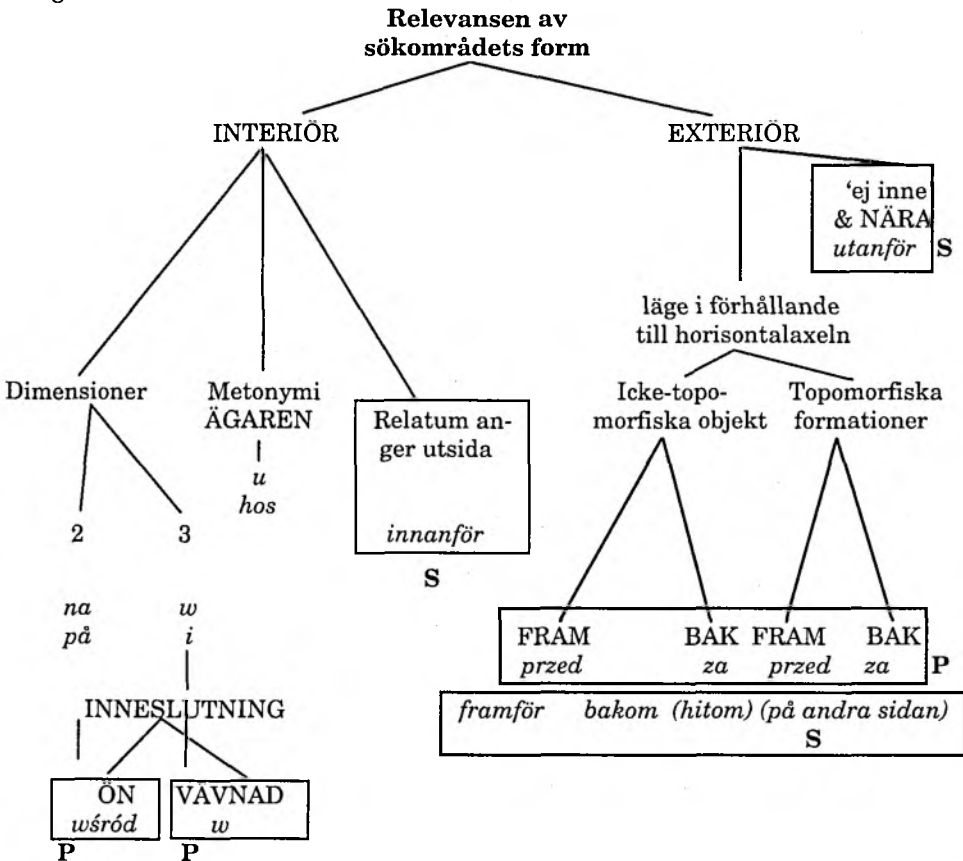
Relevansen av sökområdets form

INTERIÖR

EXTERIÖR

'ej inne' & NÄRA
utanför
S

läge i förhållande till horisontalaxeln

Dimensioner

Metonymi ÄGAREN
u
hos

Relatum anger utsida
innanför
S

Icke-topomorfiska objekt

Topomorfiska formationer

2

3

na
på

w
i

INNESLUTNING

ÖN
wśród
P

VÄVNAD
w
P

FRAM
przed

BAK
za

FRAM
przed

BAK
za
P

framför bakom (hitom) (på andra sidan)
S